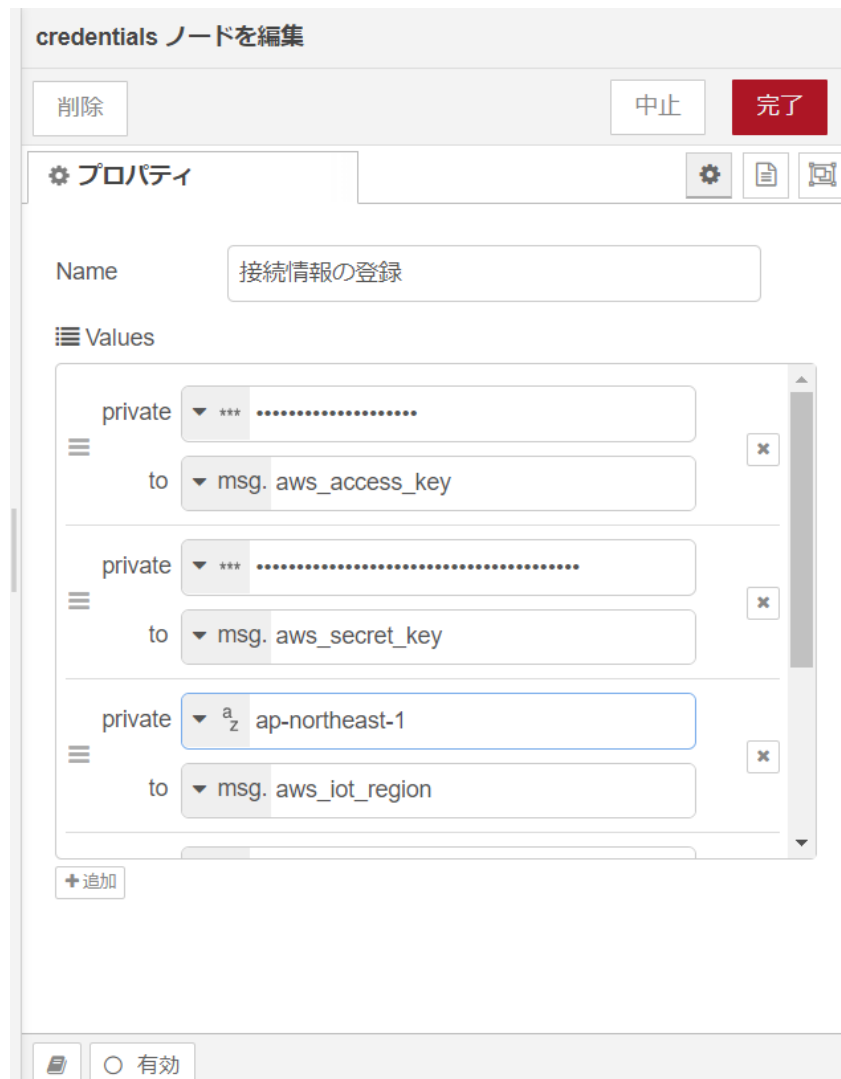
credentials ノードを編集

削除

中止

完了

プロパティ

Name 接続情報の登録

Values

private *** •••••••••••••••••••

to msg. aws_access_key

private *** ••••••••••••••••••••••••••••••••••••••••

to msg. aws_secret_key

private $^a_z$ ap-northeast-1

to msg. aws_iot_region

追加

有効